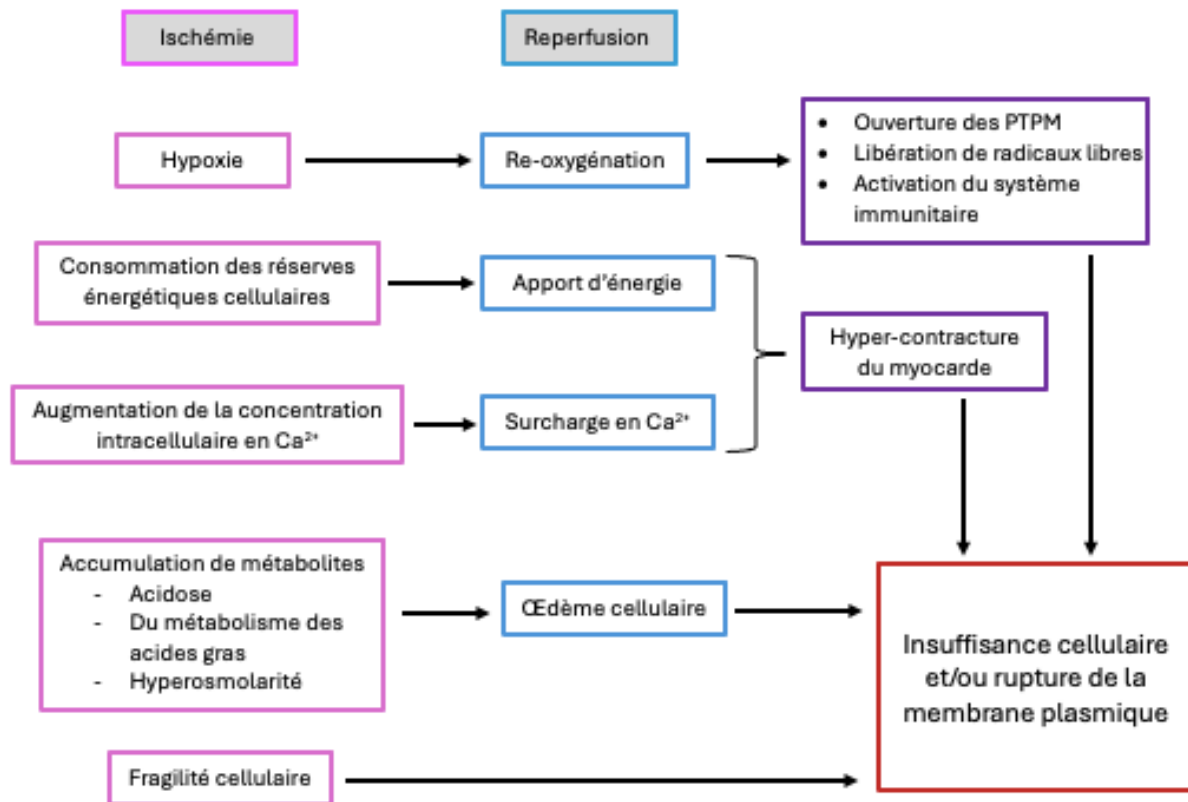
Ischémie

Reperfusion

Hypoxie

Re-oxygénation

- Ouverture des PTPM
- Libération de radicaux libres
- Activation du système immunitaire

Consommation des réserves énergétiques cellulaires

Apport d'énergie

Hyper-contracture du myocarde

Augmentation de la concentration intracellulaire en $Ca^{2+}$

Surcharge en $Ca^{2+}$

Accumulation de métabolites
- Acidose
- Du métabolisme des acides gras
- Hyperosmolarité

Œdème cellulaire

Insuffisance cellulaire et/ou rupture de la membrane plasmique

Fragilité cellulaire